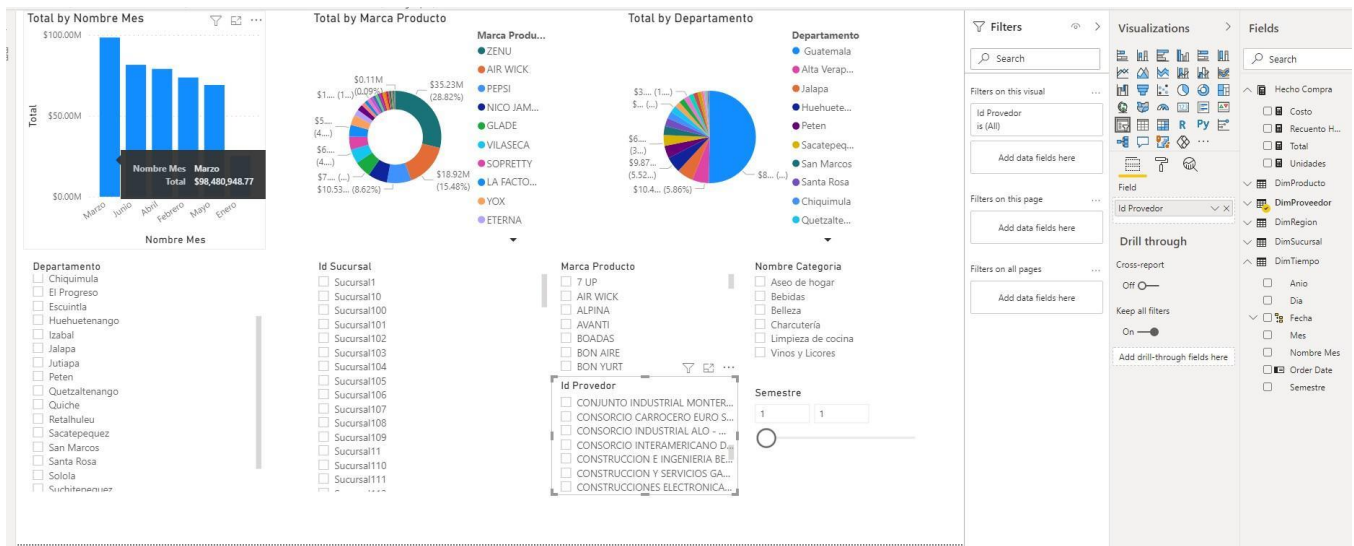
Total by Nombre Mes
$100.00M
$50.00M
$0.00M
Total
Nombre Mes Marzo
Total $98,480,948.77
Marzo Junio Abril Febrero Mayo Enero
Nombre Mes

Total by Marca Producto
$0.11M (0.09%)
$35.23M (28.82%)
$1... (1...)
$5... (4...)
$6... (4...)
$7.... (...)
$10.53... (8.62%)
$18.92M (15.48%)
Marca Produ...
ZENU
AIR WICK
PEPSI
NICO JAM...
GLADE
VILASECA
SOPRETTY
LA FACTO...
YOX
ETERNA

Total by Departamento
$3.... (1....)
$... (...)
$6... (3...)
$9.87... (5.52...)
$10.4... (5.86%)
$8.... (...)
Departamento
Guatemala
Alta Verap...
Jalapa
Huehuete...
Peten
Sacatepeq...
San Marcos
Santa Rosa
Chiquimula
Quetzalte...

Departamento
Chiquimula
El Progreso
Escuintla
Huehuetenango
Izabal
Jalapa
Jutiapa
Peten
Quetzaltenango
Quiche
Retalhuleu
Sacatepequez
San Marcos
Santa Rosa
Solola
Suchitepequez

Id Sucursal
Sucursal1
Sucursal10
Sucursal100
Sucursal101
Sucursal102
Sucursal103
Sucursal104
Sucursal105
Sucursal106
Sucursal107
Sucursal108
Sucursal109
Sucursal11
Sucursal110
Sucursal111

Marca Producto
7 UP
AIR WICK
ALPINA
AVANTI
BOADAS
BON AIRE
BON YURT

Nombre Categoria
Aseo de hogar
Bebidas
Belleza
Charcuteria
Limpieza de cocina
Vinos y Licores

Id Provedor
CONJUNTO INDUSTRIAL MONTER...
CONSORCIO CARROCERO EURO S...
CONSORCIO INDUSTRIAL ALO - ...
CONSORCIO INTERAMERICANO D...
CONSTRUCCION E INGENIERIA BE...
CONSTRUCCION Y SERVICIOS GA...
CONSTRUCCIONES ELECTRONICA...

Semestre
1
1

Filters
Search
Filters on this visual
Id Provedor
is (All)
Add data fields here
Filters on this page
Add data fields here
Filters on all pages
Add data fields here

Visualizations
R Py
Field
Id Provedor
Drill through
Cross-report
Off
Keep all filters
On
Add drill-through fields here

Fields
Search
Hecho Compra
Costo
Recuento H...
Total
Unidades
DimProducto
DimProveedor
DimRegion
DimSucursal
DimTiempo
Anio
Dia
Fecha
Mes
Nombre Mes
Order Date
Semestre